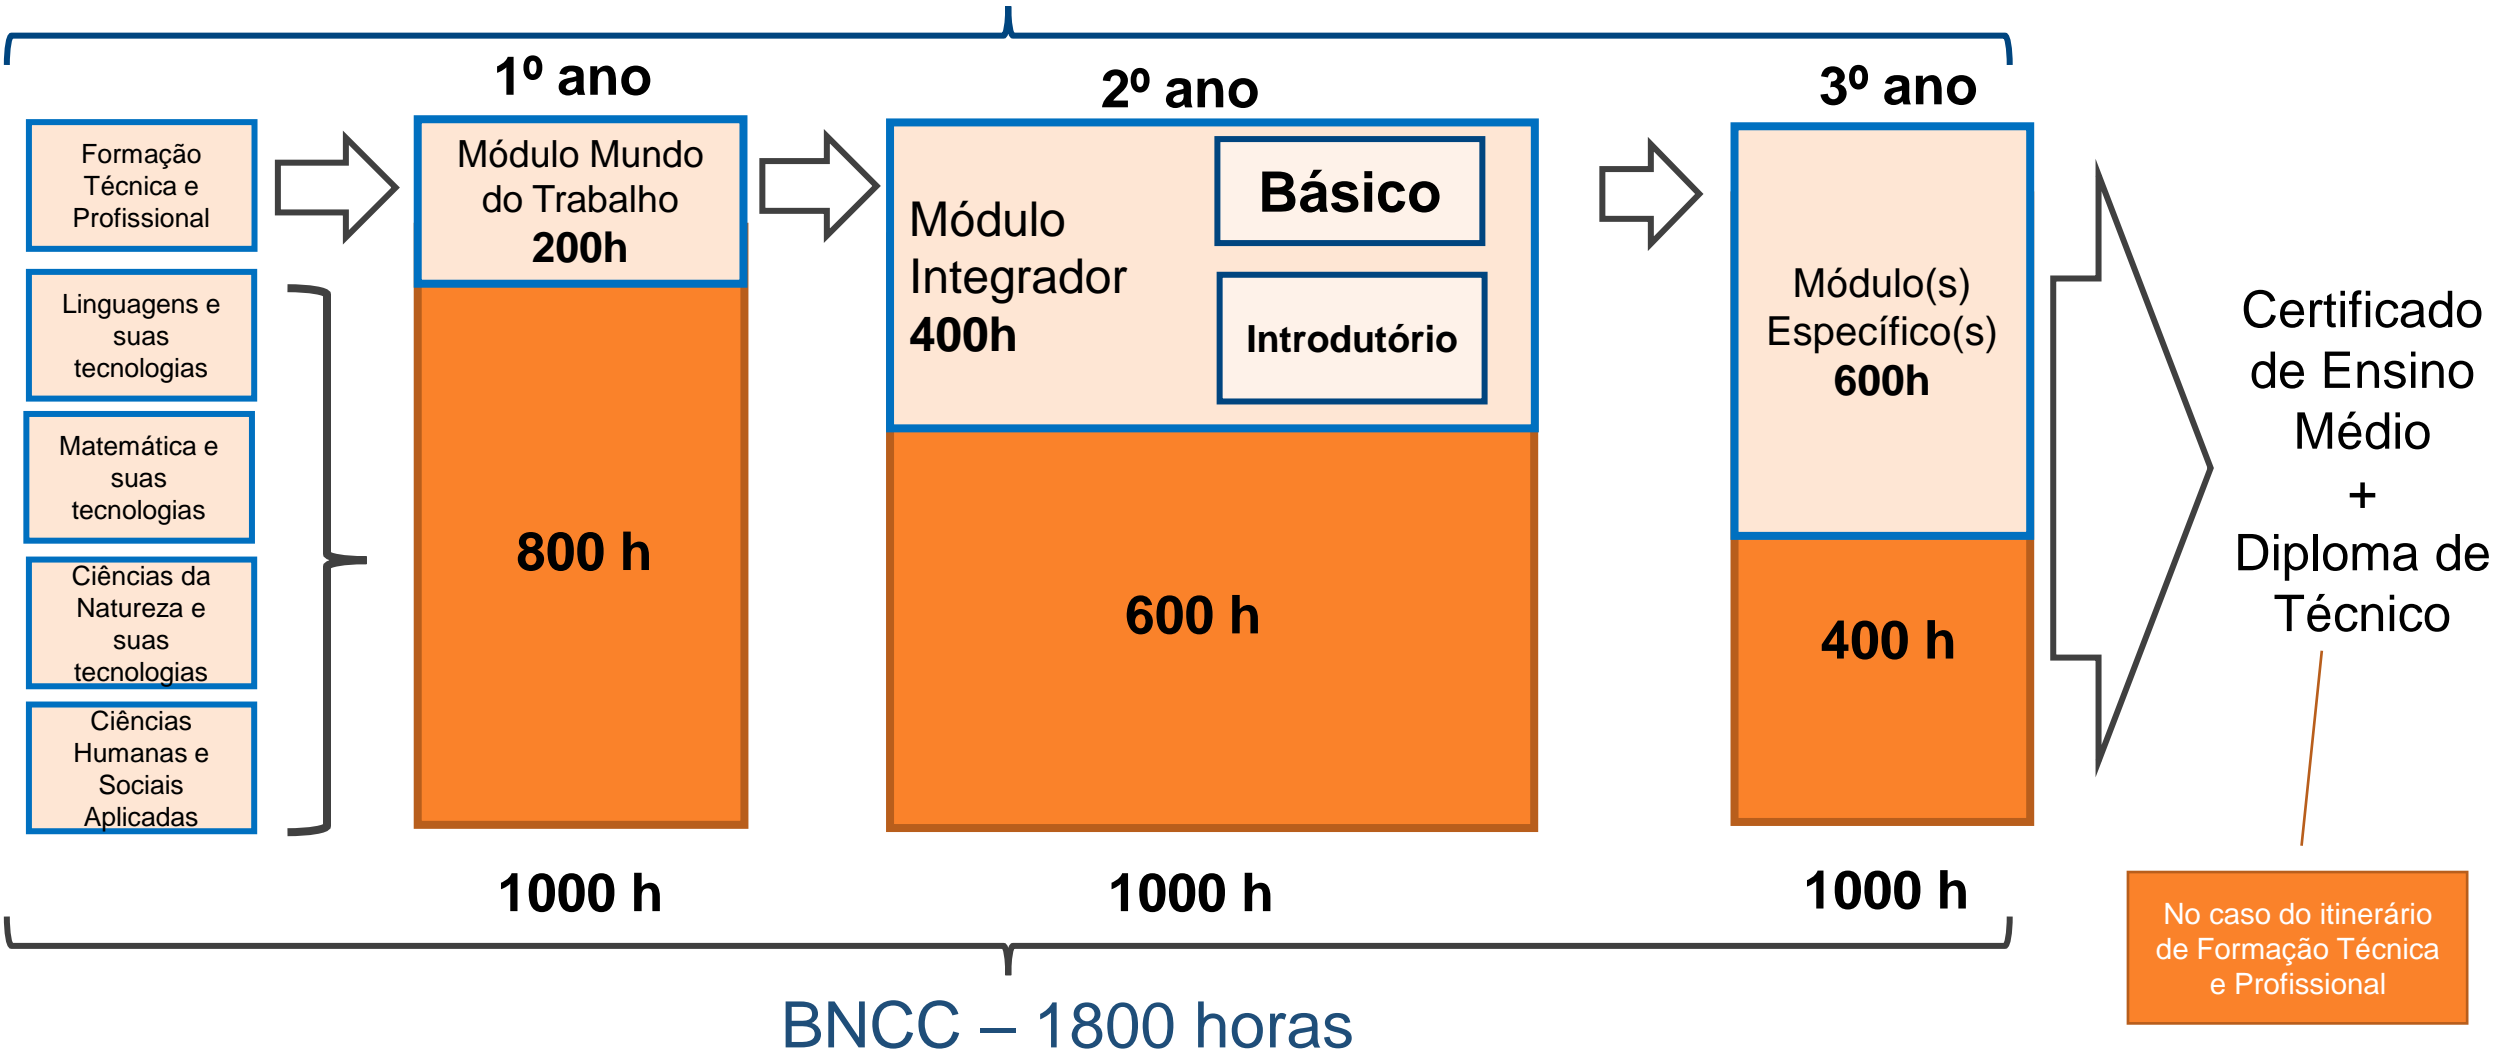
Formação Técnica e Profissional

Linguagens e suas tecnologias

Matemática e suas tecnologias

Ciências da Natureza e suas tecnologias

Ciências Humanas e Sociais Aplicadas

1º ano

Módulo Mundo do Trabalho
200h

800 h

1000 h

2º ano

Módulo Integrador
400h

Básico

Introdutório

600 h

1000 h

3º ano

Módulo(s) Específico(s)
600h

400 h

1000 h

Certificado de Ensino Médio
+
Diploma de Técnico

No caso do itinerário de Formação Técnica e Profissional

BNCC – 1800 horas